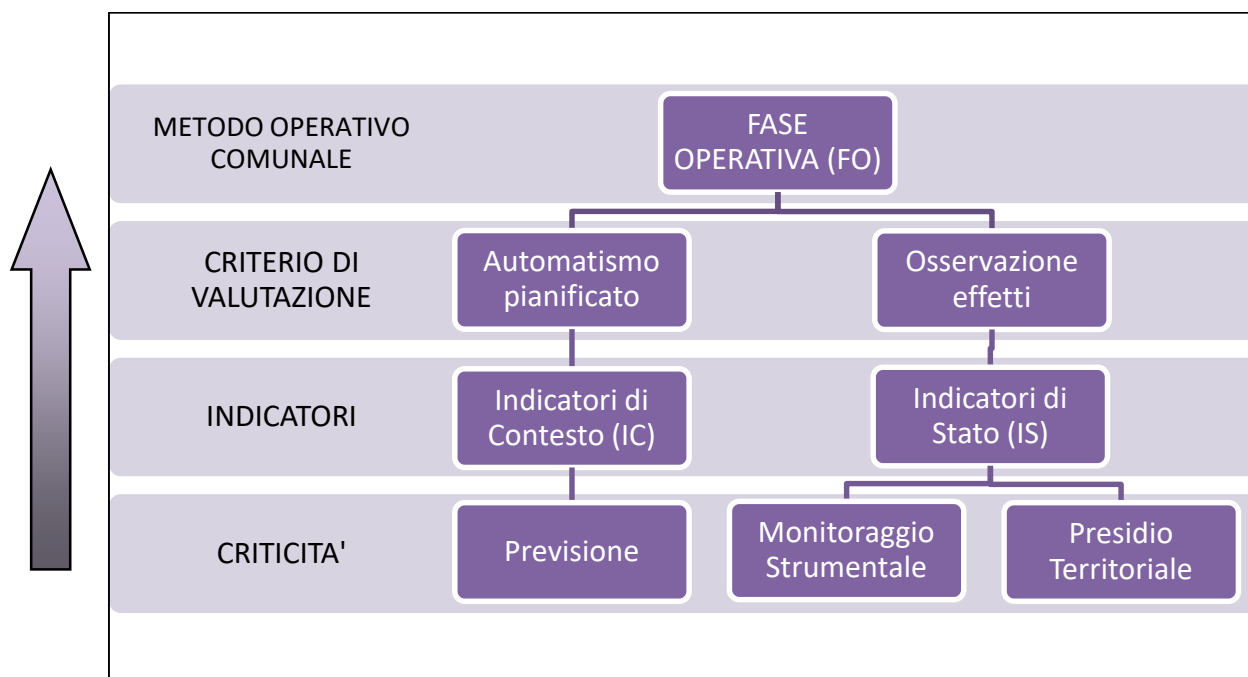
METODO OPERATIVO COMUNALE

FASE OPERATIVA (FO)

CRITERIO DI VALUTAZIONE

Automatismo pianificato

Osservazione effetti

INDICATORI

Indicatori di Contesto (IC)

Indicatori di Stato (IS)

CRITICITA'

Previsione

Monitoraggio Strumentale

Presidio Territoriale